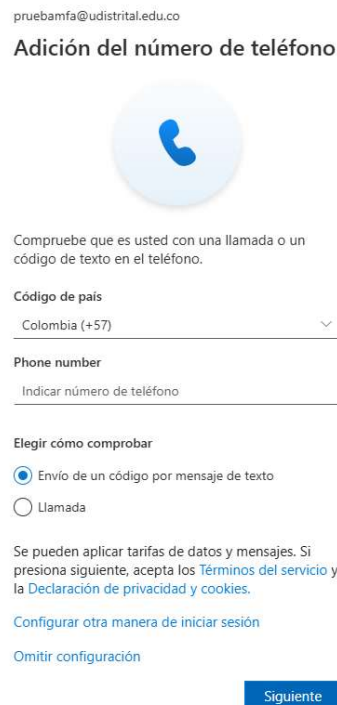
pruebamfa@udistrital.edu.co

Adición del número de teléfono

Compruebe que es usted con una llamada o un código de texto en el teléfono.

Código de país

Colombia (+57)

Phone number

Indicar número de teléfono

Elegir cómo comprobar

Envío de un código por mensaje de texto

Llamada

Se pueden aplicar tarifas de datos y mensajes. Si presiona siguiente, acepta los Términos del servicio y la Declaración de privacidad y cookies.

Configurar otra manera de iniciar sesión

Omitir configuración

Siguiente